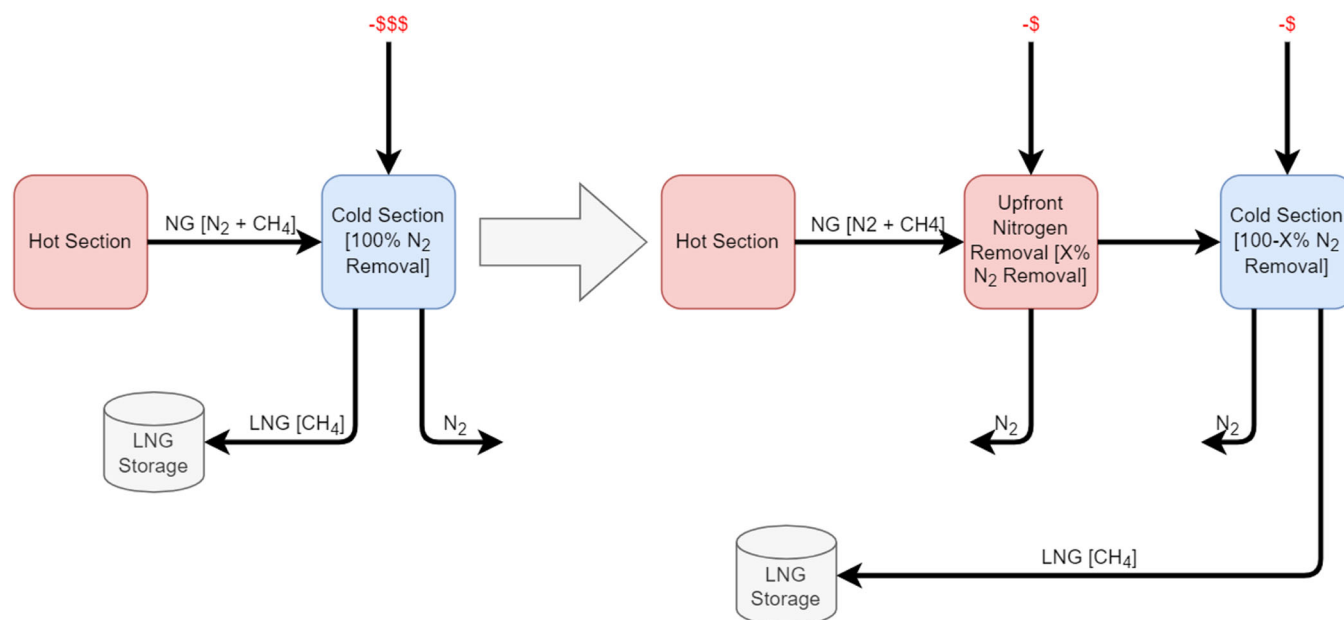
-$$$

Hot Section

NG [$N_2$ + $CH_4$]

Cold Section [100% $N_2$ Removal]

LNG [$CH_4$]

$N_2$

LNG Storage

-$

-$

Hot Section

NG [N2 + CH4]

Upfront Nitrogen Removal [X% $N_2$ Removal]

Cold Section [100-X% $N_2$ Removal]

$N_2$

$N_2$

LNG [$CH_4$]

LNG Storage